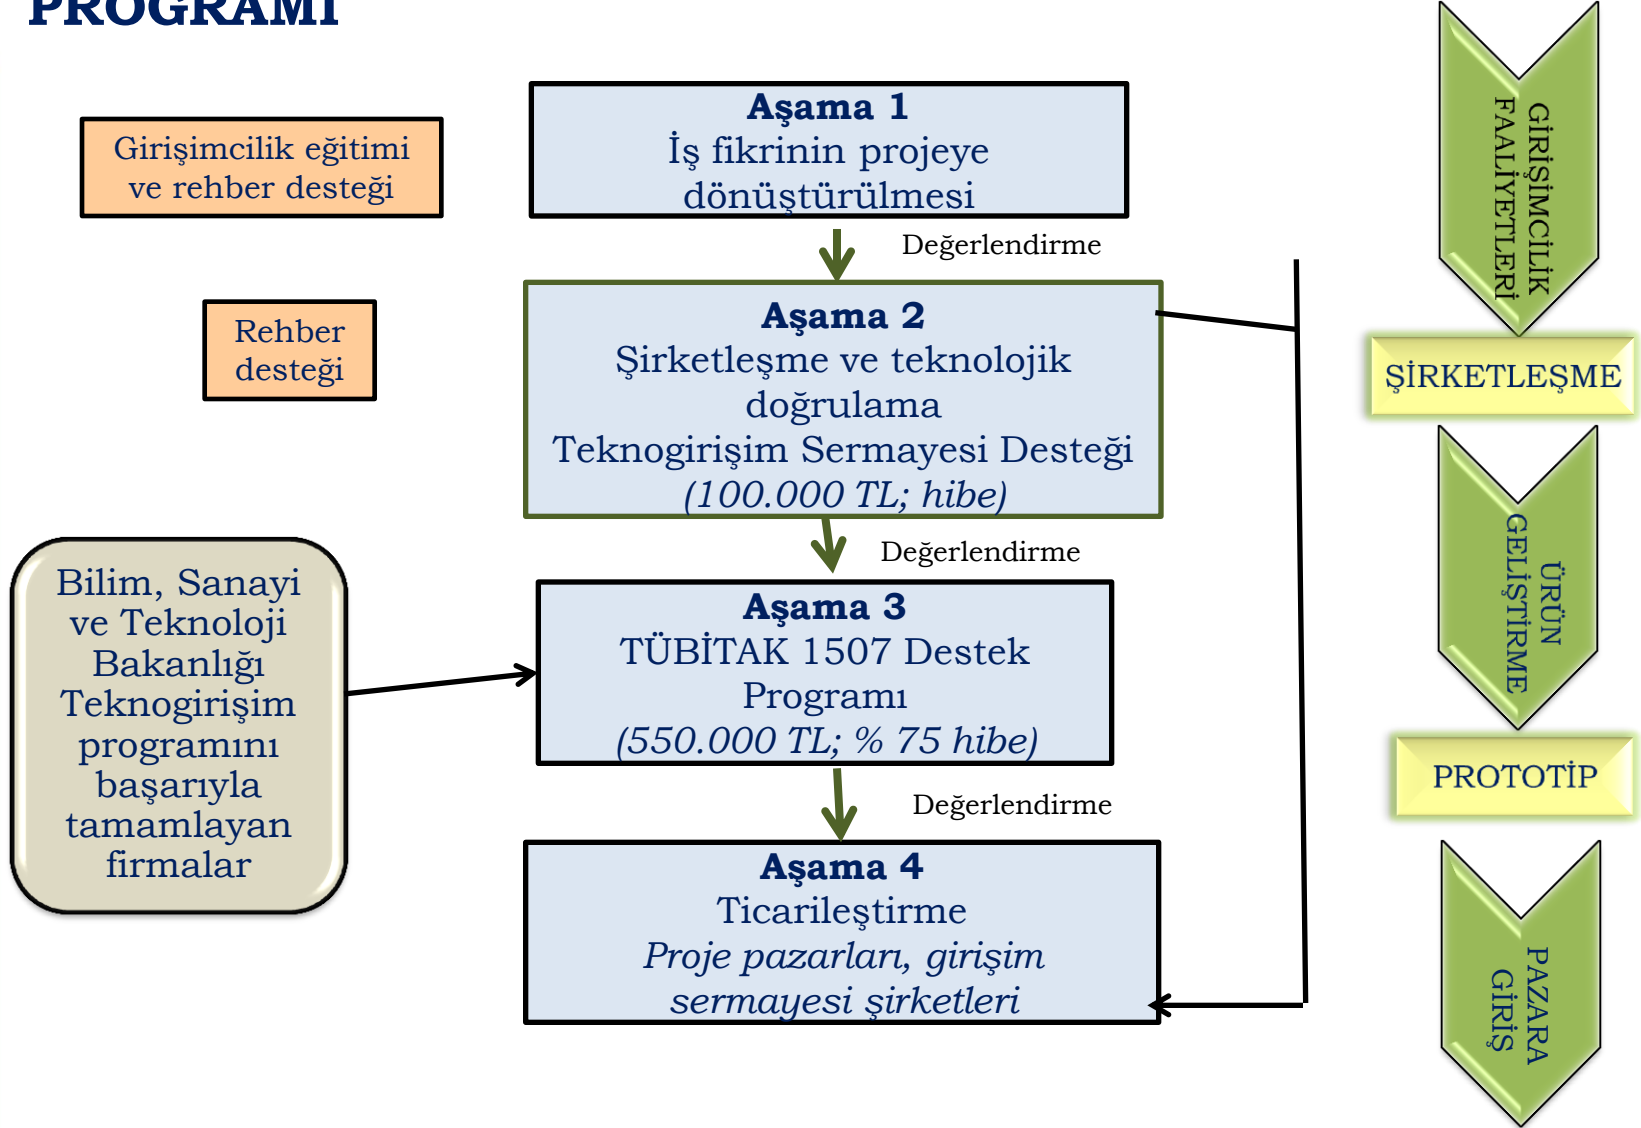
PROGRAMI

Girişimcilik eğitimi ve rehber desteği

Aşama 1
İş fikrinin projeye dönüştürülmesi

Değerlendirme

Rehber desteği

Aşama 2
Şirketleşme ve teknolojik doğrulama
Teknogirişim Sermayesi Desteği
(100.000 TL; hibe)

Değerlendirme

Bilim, Sanayi ve Teknoloji Bakanlığı Teknogirişim programını başarıyla tamamlayan firmalar

Aşama 3
TÜBİTAK 1507 Destek Programı
(550.000 TL; % 75 hibe)

Değerlendirme

Aşama 4
Ticarileştirme
Proje pazarları, girişim sermayesi şirketleri

GİRİŞİMCİLİK FAALİYETLERİ

ŞİRKETLEŞME

ÜRÜN GELİŞTİRME

PROTOTİP

PAZARA GİRİŞ